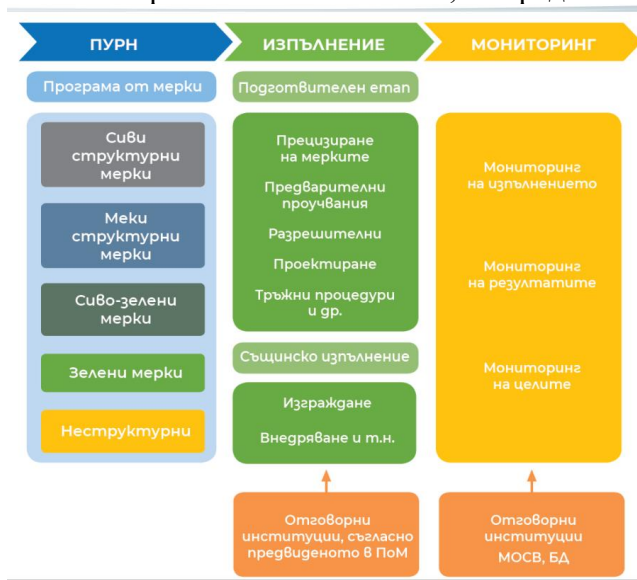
ПУРН

ИЗПЪЛНЕНИЕ

МОНИТОРИНГ

Програма от мерки

Сиви структурни мерки

Меки структурни мерки

Сиво-зелени мерки

Зелени мерки

Неструктурни

Подготвителен етап

Прецизиране на мерките

Предварителни проучвания

Разрешителни

Проектиране

Тръжни процедури и др.

Същинско изпълнение

Изграждане

Внедряване и т.н.

Отговорни институции, съгласно предвиденото в ПоМ

Мониторинг на изпълнението

Мониторинг на резултатите

Мониторинг на целите

Отговорни институции МОСВ, БД